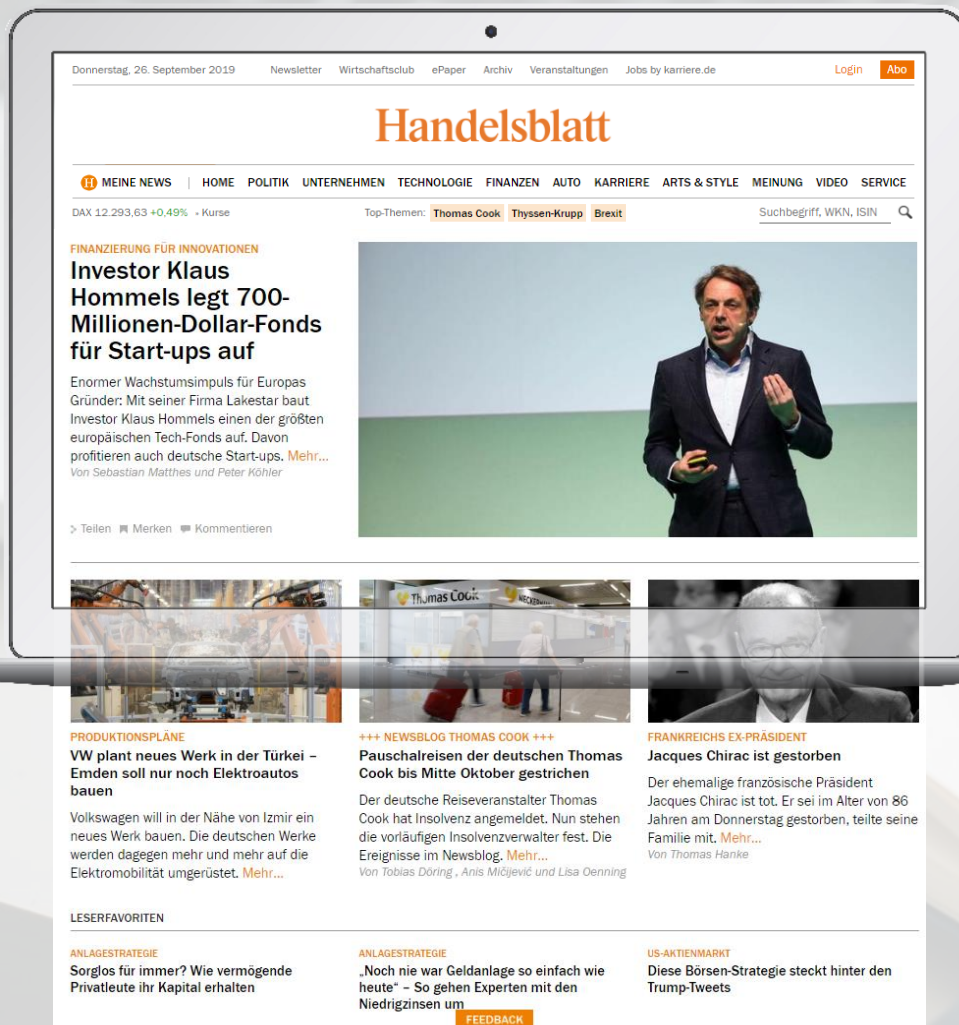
Donnerstag, 26. September 2019 Newsletter Wirtschaftsclub ePaper Archiv Veranstaltungen Jobs by karriere.de Login Abo

Handelsblatt

MEINE NEWS | HOME POLITIK UNTERNEHMEN TECHNOLOGIE FINANZEN AUTO KARRIERE ARTS & STYLE MEINUNG VIDEO SERVICE

DAX 12.293,63 +0,49% • Kurse Top-Themen: Thomas Cook Thyssen-Krupp Brexit Suchbegriff, WKN, ISIN

FINANZIERUNG FÜR INNOVATIONEN

Investor Klaus Hommels legt 700-Millionen-Dollar-Fonds für Start-ups auf

Enormer Wachstumsimpuls für Europas Gründer: Mit seiner Firma Lakestar baut Investor Klaus Hommels einen der größten europäischen Tech-Fonds auf. Davon profitieren auch deutsche Start-ups. Mehr...

Von Sebastian Matthes und Peter Köhler

Teilen Merken Kommentieren

Thomas Cook

PRODUKTIONSPLÄNE

VW plant neues Werk in der Türkei – Emden soll nur noch Elektroautos bauen

Volkswagen will in der Nähe von Izmir ein neues Werk bauen. Die deutschen Werke werden dagegen mehr und mehr auf die Elektromobilität umgerüstet. Mehr...

+++ NEWSBLOG THOMAS COOK +++

Pauschalreisen der deutschen Thomas Cook bis Mitte Oktober gestrichen

Der deutsche Reiseveranstalter Thomas Cook hat Insolvenz angemeldet. Nun stehen die vorläufigen Insolvenzverwalter fest. Die Ereignisse im Newsblog. Mehr...

Von Tobias Döring , Anis Mičijević und Lisa Oenning

FRANKREICHS EX-PRÄSIDENT

Jacques Chirac ist gestorben

Der ehemalige französische Präsident Jacques Chirac ist tot. Er sei im Alter von 86 Jahren am Donnerstag gestorben, teilte seine Familie mit. Mehr...

Von Thomas Hanke

LESERFAVORITEN

ANLAGESTRATEGIE

Sorglos für immer? Wie vermögende Privatleute ihr Kapital erhalten

ANLAGESTRATEGIE

„Noch nie war Geldanlage so einfach wie heute" – So gehen Experten mit den Niedrigzinsen um

US-AKTIENMARKT

Diese Börsen-Strategie steckt hinter den Trump-Tweets

FEEDBACK